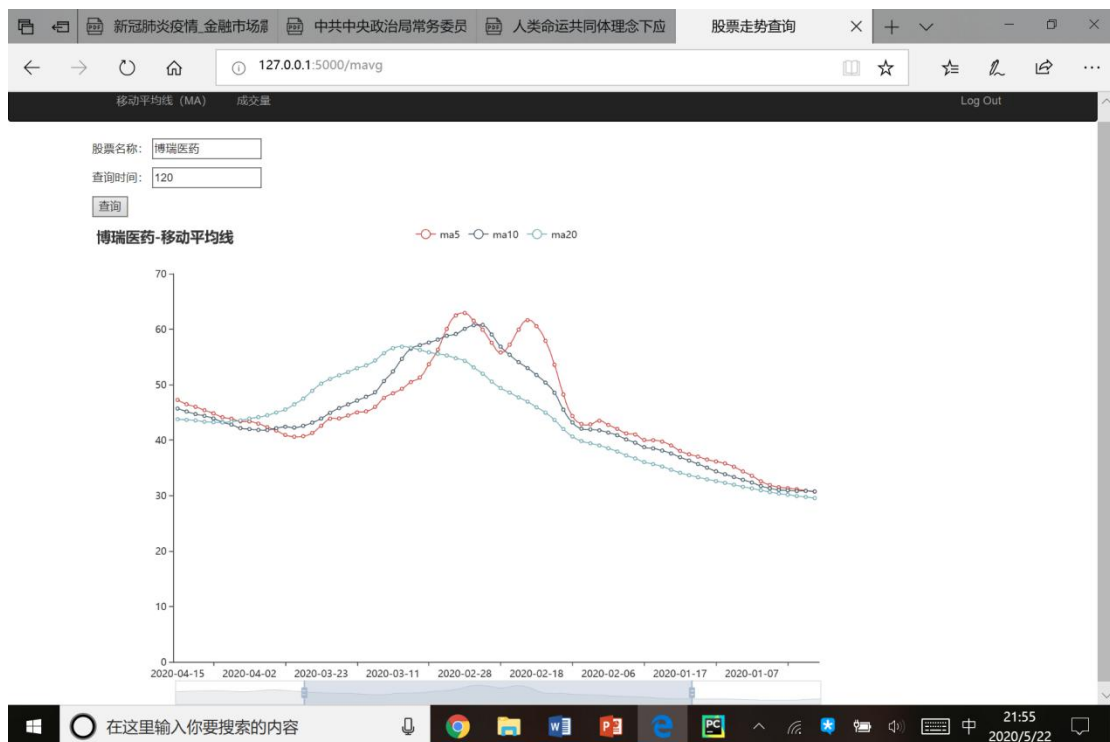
新冠肺炎疫情_金融市场影 | 中共中央政治局常务委员 | 人类命运共同体理念下应 | 股票走势查询

127.0.0.1:5000/mavg

移动平均线（MA） 成交量 Log Out

股票名称： 博瑞医药

查询时间： 120

查询

博瑞医药-移动平均线

ma5 ma10 ma20

70
60
50
40
30
20
10
0

2020-04-15 2020-04-02 2020-03-23 2020-03-11 2020-02-28 2020-02-18 2020-02-06 2020-01-17 2020-01-07

在这里输入你要搜索的内容

中 21:55 2020/5/22